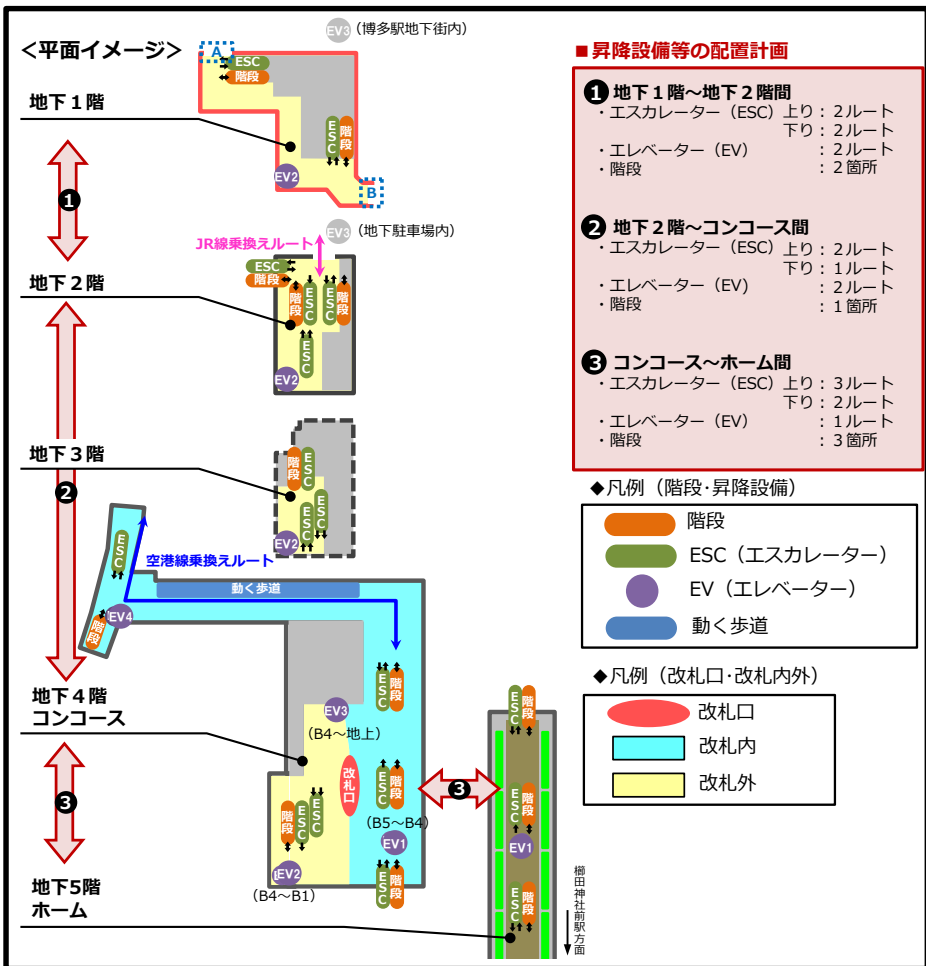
<平面イメージ>

地下１階

地下２階

地下３階

地下４階
コンコース

地下5階
ホーム

EV3（博多駅地下街内）

A

ESC

階段

ESC

階段

EV2

B

EV3（地下駐車場内）

JR線乗換えルート

ESC

階段

階段

ESC

ESC

階段

ESC

EV2

階段

ESC

ESC

EV2

空港線乗換えルート

ESC

EV4

階段

動く歩道

ESC

階段

EV3

（B4～地上）

改札口

ESC

階段

（B5～B4）

EV1

ESC

階段

階段

ESC

ESC

EV2

（B4～B1）

ESC

階段

ESC

階段

EV1

ESC

階段

櫛田神社前駅方面

■昇降設備等の配置計画

❶ 地下１階～地下２階間
・エスカレーター（ESC）上り：２ルート
下り：２ルート
・エレベーター（EV）：２ルート
・階段：２箇所

❷ 地下２階～コンコース間
・エスカレーター（ESC）上り：２ルート
下り：１ルート
・エレベーター（EV）：２ルート
・階段：１箇所

❸ コンコース～ホーム間
・エスカレーター（ESC）上り：３ルート
下り：２ルート
・エレベーター（EV）：１ルート
・階段：３箇所

◆凡例（階段･昇降設備）

階段
ESC（エスカレーター）
EV（エレベーター）
動く歩道

◆凡例（改札口･改札内外）

改札口
改札内
改札外